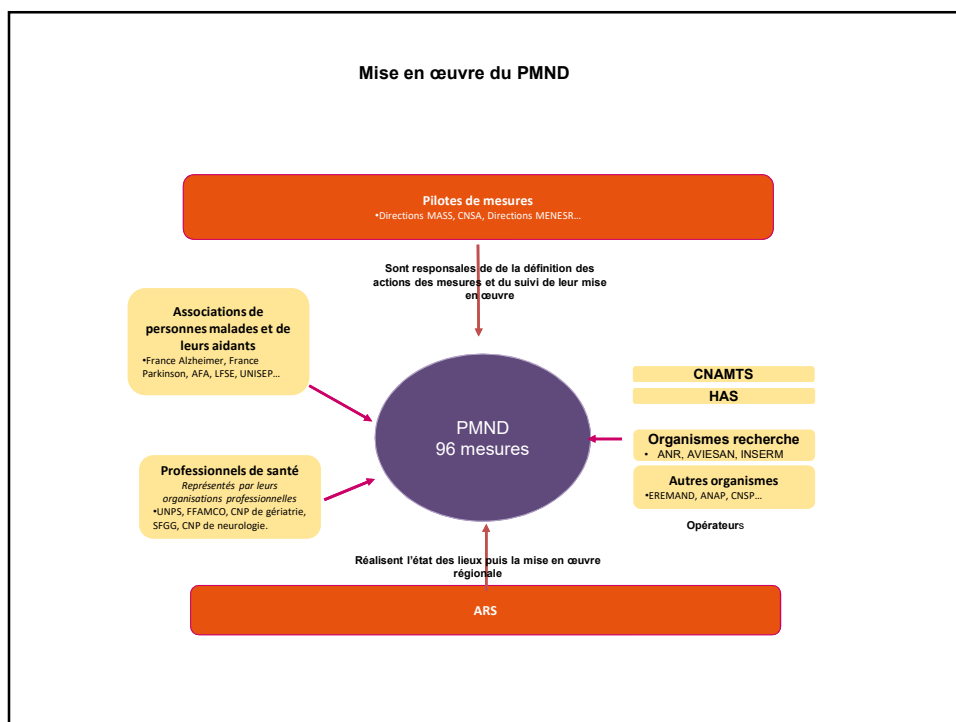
Mise en œuvre du PMND

Pilotes de mesures
•Directions MASS, CNSA, Directions MENESR…

Sont responsales de de la définition des actions des mesures et du suivi de leur mise en œuvre

Associations de personnes malades et de leurs aidants
•France Alzheimer, France Parkinson, AFA, LFSE, UNISEP…

PMND
96 mesures

CNAMTS

HAS

Organismes recherche
• ANR, AVIESAN, INSERM

Autres organismes
•EREMAND, ANAP, CNSP…

Opérateurs

Professionnels de santé
Représentés par leurs organisations professionnelles
•UNPS, FFAMCO, CNP de gériatrie, SFGG, CNP de neurologie.

Réalisent l'état des lieux puis la mise en œuvre régionale

ARS